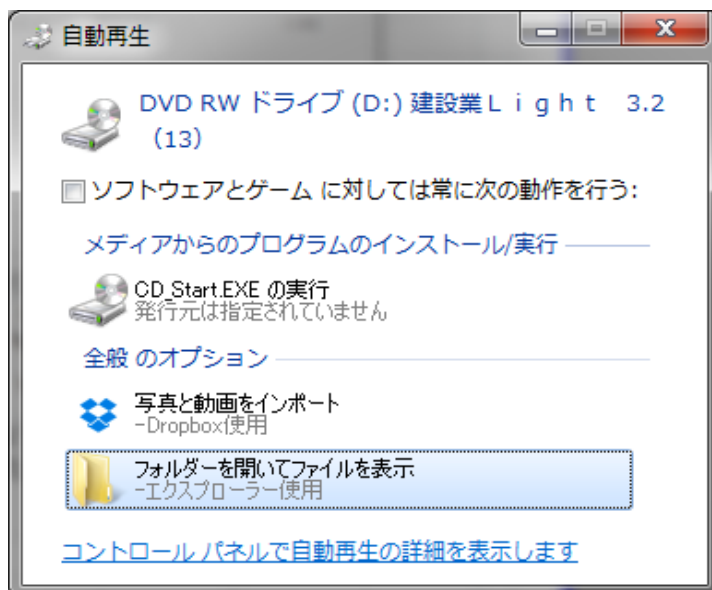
自動再生

DVD RW ドライブ (D:) 建設業Ｌｉｇｈｔ　3.2（13）

ソフトウェアとゲーム に対しては常に次の動作を行う:

メディアからのプログラムのインストール/実行

CD_Start.EXE の実行
発行元は指定されていません

全般 のオプション

写真と動画をインポート
-Dropbox使用

フォルダーを開いてファイルを表示
-エクスプローラー使用

コントロール パネルで自動再生の詳細を表示します